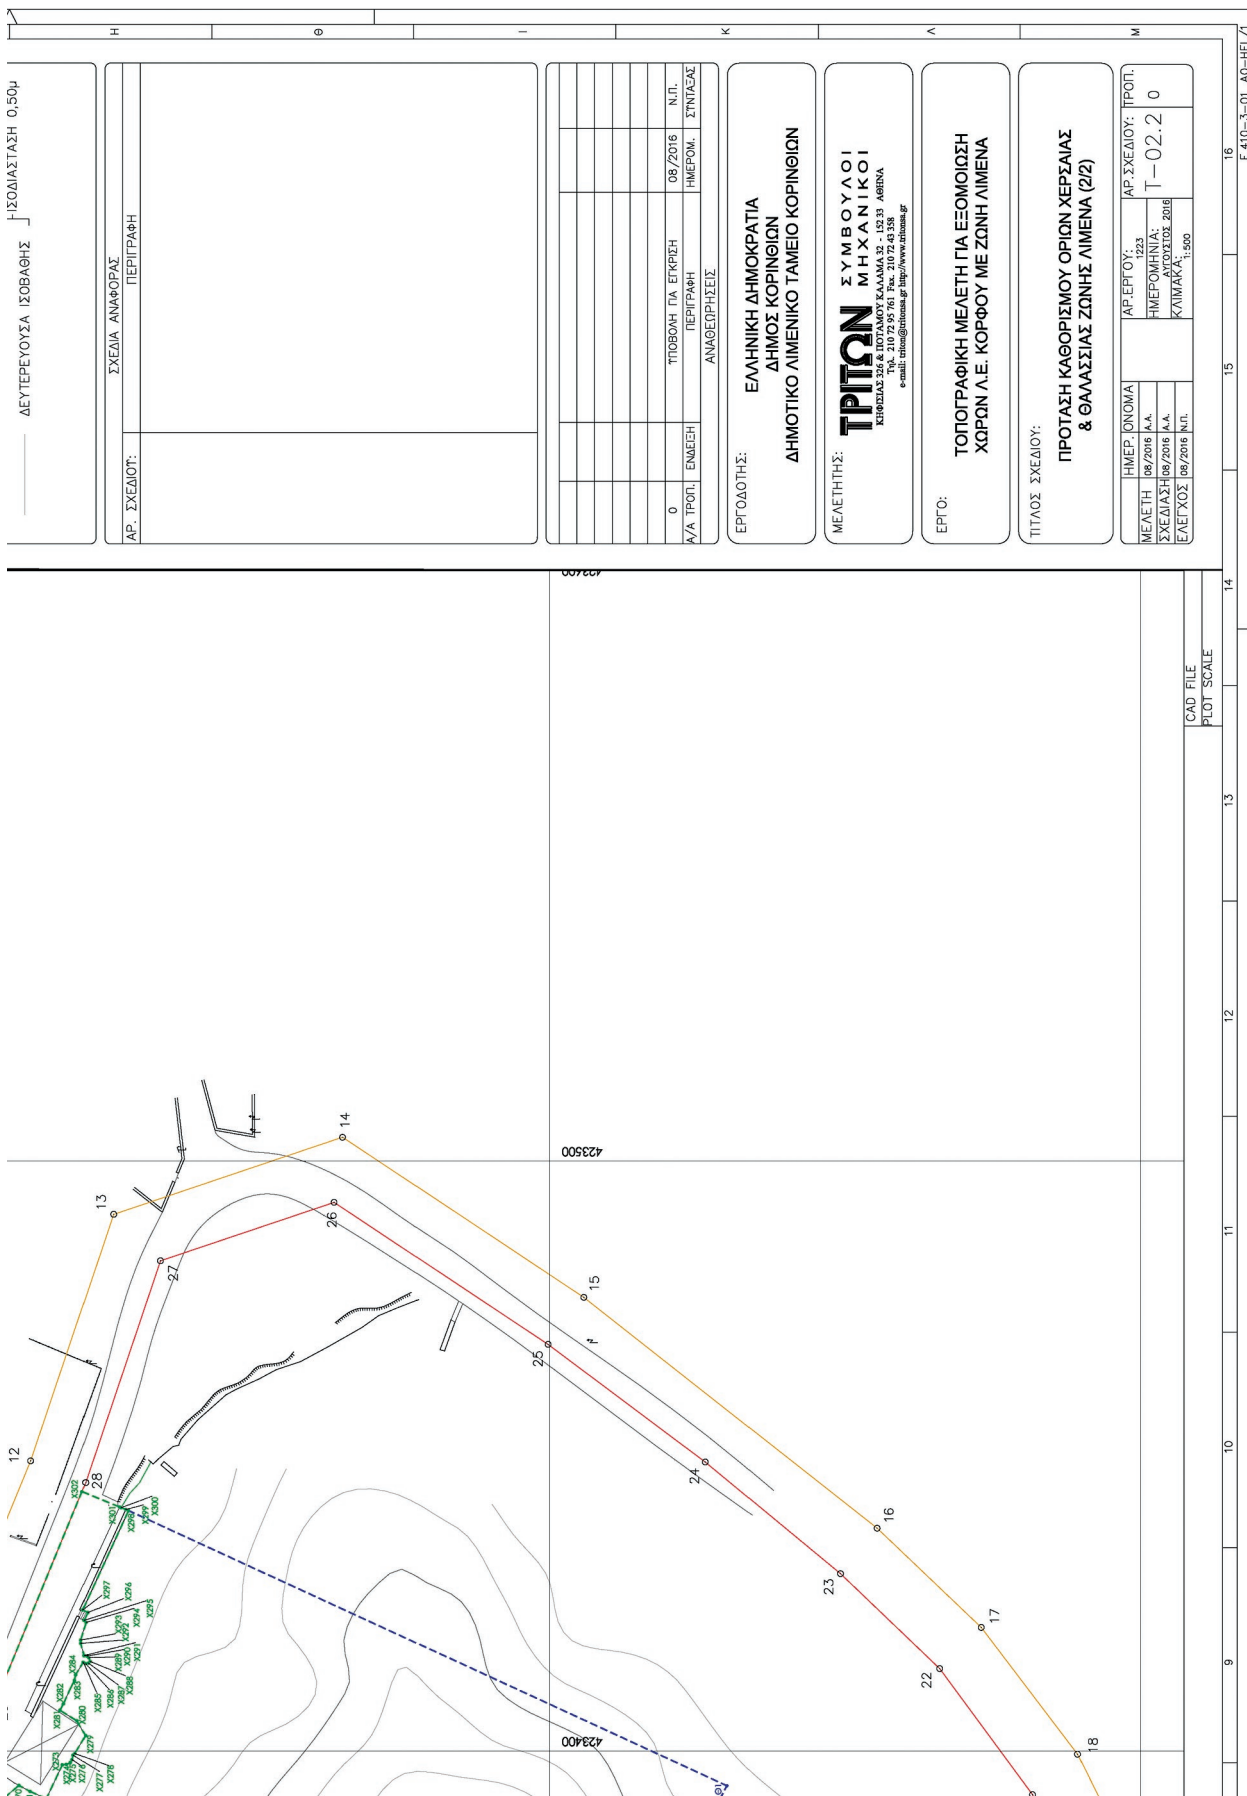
Η
Θ
Ι
Κ
Λ
Μ

ΔΕΥΤΕΡΕΥΟΥΣΑ ΙΣΟΒΑΘΗΣ
ΙΣΟΔΙΑΣΤΑΣΗ 0,50μ

ΣΧΕΔΙΑ ΑΝΑΦΟΡΑΣ
ΑΡ. ΣΧΕΔΙΟΥ: | ΠΕΡΙΓΡΑΦΗ

| Α/Α ΤΡΟΠ. | ΕΝΔΕΙΞΗ | ΠΕΡΙΓΡΑΦΗ | ΗΜΕΡΟΜ. | ΣΥΝΤΑΞΑΣ |
|---|---|---|---|---|
| 0 | | ΥΠΟΒΟΛΗ ΓΙΑ ΕΓΚΡΙΣΗ | 08/2016 | Ν.Π. |

ΑΝΑΘΕΩΡΗΣΕΙΣ

ΕΡΓΟΔΟΤΗΣ:
ΕΛΛΗΝΙΚΗ ΔΗΜΟΚΡΑΤΙΑ
ΔΗΜΟΣ ΚΟΡΙΝΘΙΩΝ
ΔΗΜΟΤΙΚΟ ΛΙΜΕΝΙΚΟ ΤΑΜΕΙΟ ΚΟΡΙΝΘΙΩΝ

ΜΕΛΕΤΗΤΗΣ:
ΤΡΙΤΩΝ ΣΥΜΒΟΥΛΟΙ ΜΗΧΑΝΙΚΟΙ
ΚΗΦΙΣΙΑΣ 326 & ΠΟΤΑΜΟΥ ΚΑΛΑΜΑ 32 - 152 33 ΑΘΗΝΑ
Τηλ. 210 72 95 761 Fax. 210 72 43 358
e-mail: triton@tritonsa.gr http://www.tritonsa.gr

ΕΡΓΟ:
ΤΟΠΟΓΡΑΦΙΚΗ ΜΕΛΕΤΗ ΓΙΑ ΕΞΟΜΟΙΩΣΗ ΧΩΡΩΝ Λ.Ε. ΚΟΡΦΟΥ ΜΕ ΖΩΝΗ ΛΙΜΕΝΑ

ΤΙΤΛΟΣ ΣΧΕΔΙΟΥ:
ΠΡΟΤΑΣΗ ΚΑΘΟΡΙΣΜΟΥ ΟΡΙΩΝ ΧΕΡΣΑΙΑΣ & ΘΑΛΑΣΣΙΑΣ ΖΩΝΗΣ ΛΙΜΕΝΑ (2/2)

| | ΗΜΕΡ. | ΟΝΟΜΑ |
|---|---|---|
| ΜΕΛΕΤΗ | 08/2016 | Α.Α. |
| ΣΧΕΔΙΑΣΗ | 08/2016 | Α.Α. |
| ΕΛΕΓΧΟΣ | 08/2016 | Ν.Π. |

ΑΡ.ΕΡΓΟΥ: 1223
ΗΜΕΡΟΜΗΝΙΑ: ΑΥΓΟΥΣΤΟΣ 2016
ΚΛΙΜΑΚΑ: 1:500
ΑΡ.ΣΧΕΔΙΟΥ: Τ-02.2
ΤΡΟΠ. 0

CAD FILE
PLOT SCALE

423400
423500
423400

12
13
14
15
16
17
18
22
23
24
25
26
27
28

X302 X301 X300 X299 X298 X297 X296 X295 X294 X293 X292 X291 X290 X289 X288 X287 X286 X285 X284 X283 X282 X281 X280 X279 X278 X277 X276 X275 X274 X273

9
10
11
12
13
14
15
16
F 410-3-01 A0-HEL/1